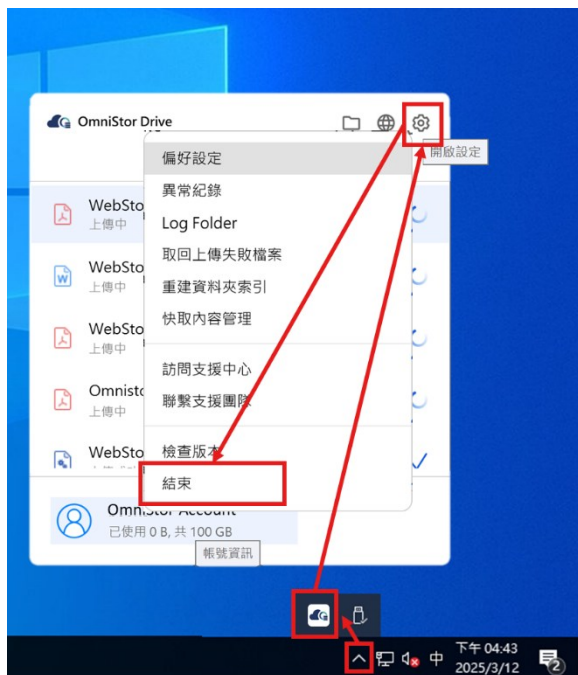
OmniStor Drive

開啟設定

偏好設定
異常紀錄
Log Folder
取回上傳失敗檔案
重建資料夾索引
快取內容管理

訪問支援中心
聯繫支援團隊

檢查版本
結束

WebStor
上傳中
WebStor
上傳中
WebStor
上傳中
Omnistor
上傳中
WebStor
上傳中

OmniStor Account
已使用 0 B, 共 100 GB
帳號資訊

中
下午 04:43
2025/3/12
2